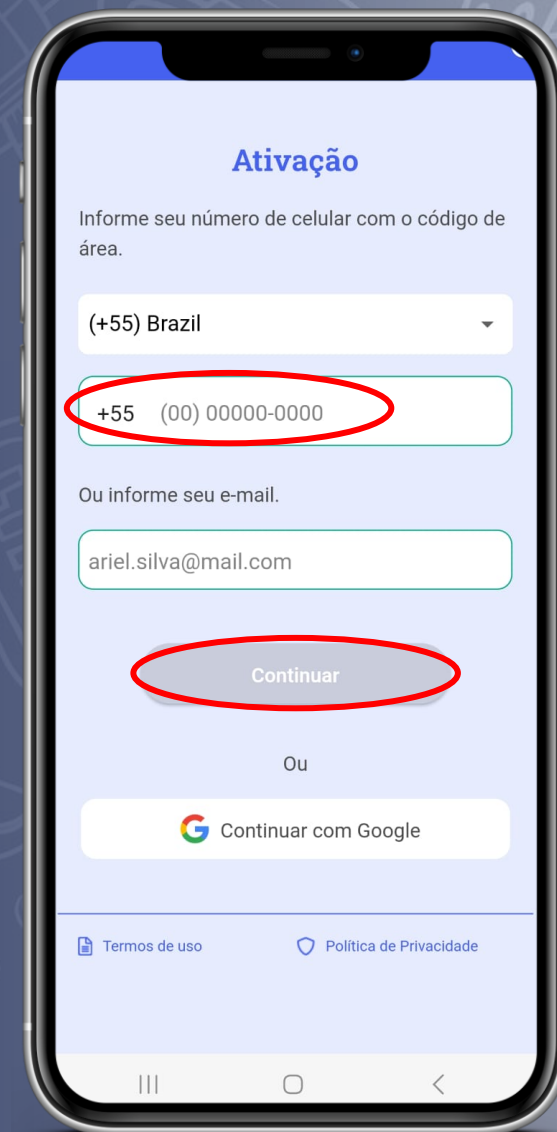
Ativação

Informe seu número de celular com o código de área.

(+55) Brazil

+55 (00) 00000-0000

Ou informe seu e-mail.

ariel.silva@mail.com

Continuar

Ou

Continuar com Google

Termos de uso

Política de Privacidade